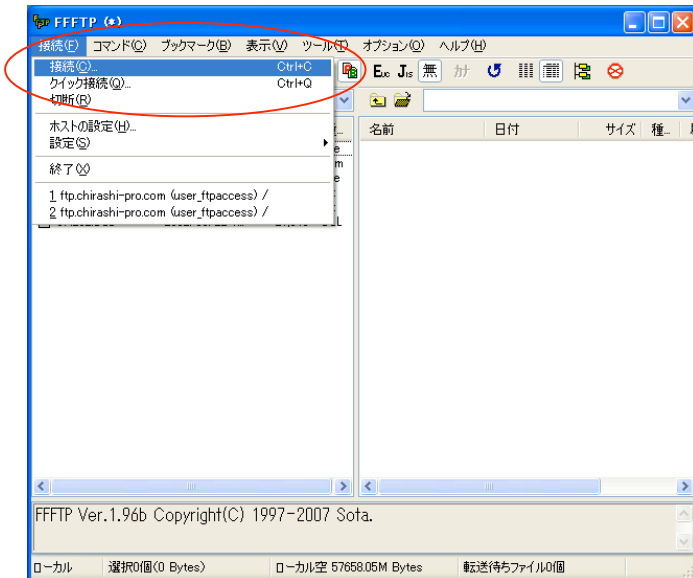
FFFTP (*)

接続(F) コマンド(C) ブックマーク(B) 表示(V) ツール(T) オプション(O) ヘルプ(H)

接続(C)... Ctrl+C
クイック接続(Q)... Ctrl+Q
切断(R)

ホストの設定(H)...
設定(S)

終了(X)

1 ftp.chirashi-pro.com (user_ftpaccess) /
2 ftp.chirashi-pro.com (user_ftpaccess) /

EUC JIS 無 カナ

| 名前 | 日付 | サイズ | 種... |
|---|---|---|---|

FFFTP Ver.1.96b Copyright(C) 1997-2007 Sota.

ローカル 選択0個(0 Bytes) ローカル空 57658.05M Bytes 転送待ちファイル0個